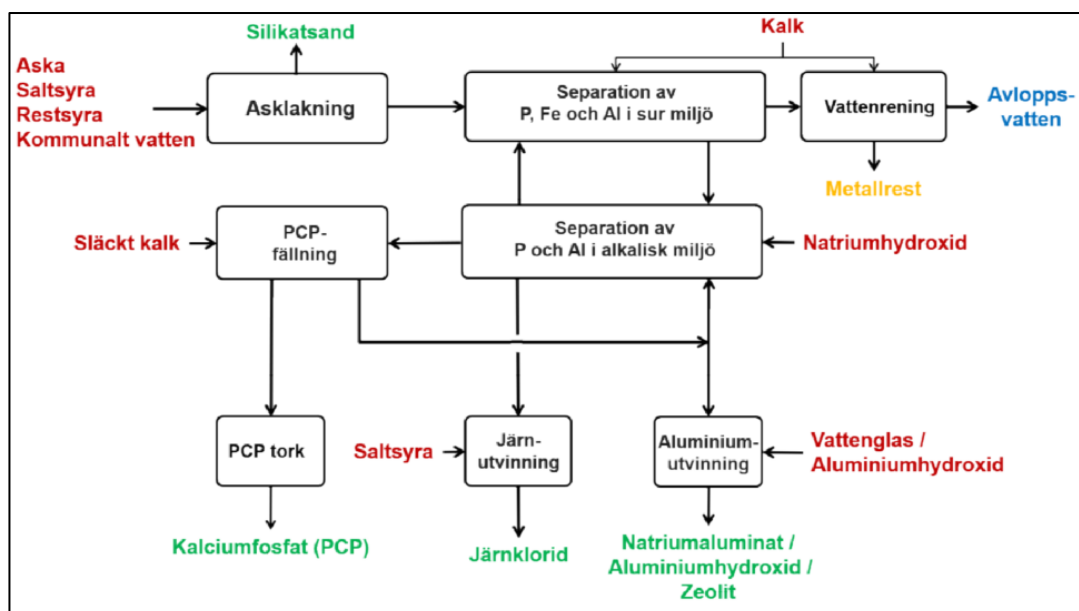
Silikatsand

Kalk

Aska
Saltsyra
Restsyra
Kommunalt vatten

Asklakning

Separation av
P, Fe och Al i sur miljö

Vattenrening

Avloppsvatten

Metallrest

Släckt kalk

PCP-fällning

Separation av
P och Al i alkalisk miljö

Natriumhydroxid

PCP tork

Saltsyra

Järnutvinning

Aluminiumutvinning

Vattenglas /
Aluminiumhydroxid

Kalciumfosfat (PCP)

Järnklorid

Natriumaluminat /
Aluminiumhydroxid /
Zeolit